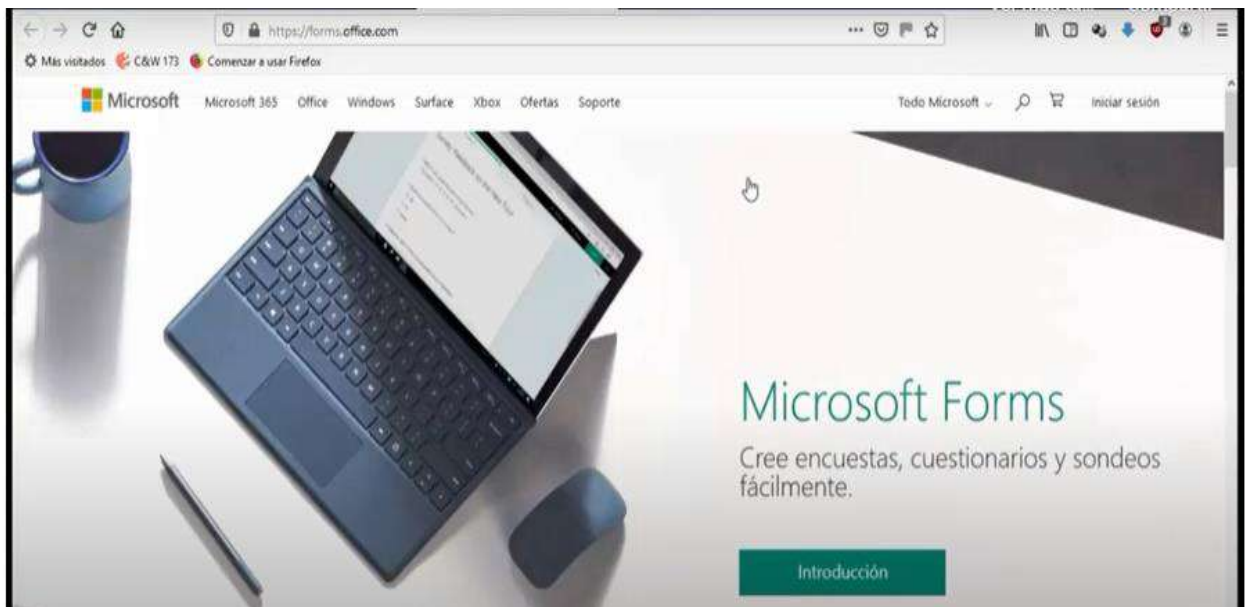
https://forms.office.com

Más visitados C&W 173 Comenzar a usar Firefox

Microsoft Microsoft 365 Office Windows Surface Xbox Ofertas Soporte Todo Microsoft Iniciar sesión

Microsoft Forms

Cree encuestas, cuestionarios y sondeos fácilmente.

Introducción